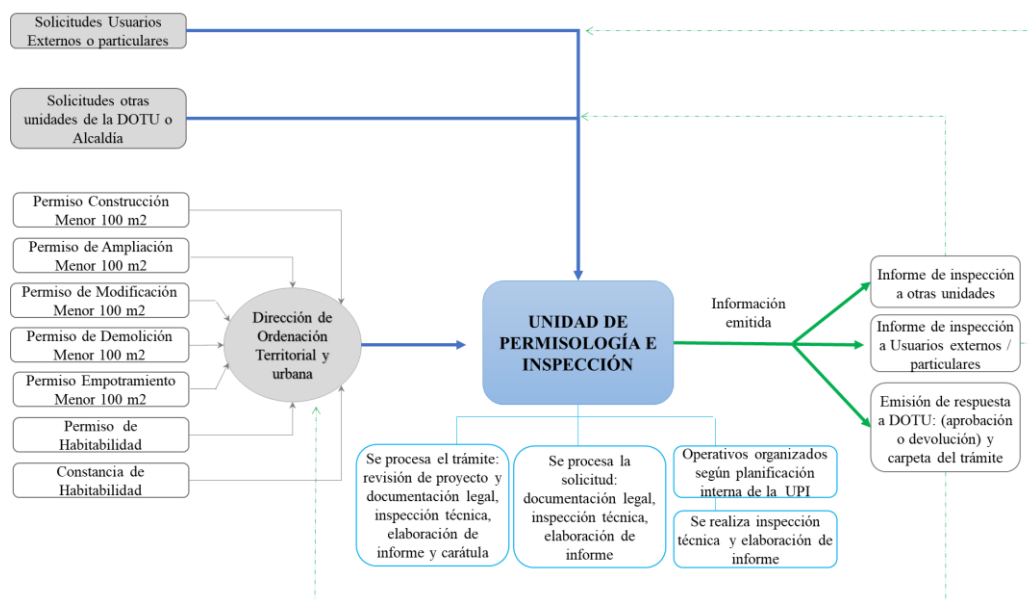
Solicitudes Usuarios Externos o particulares

Solicitudes otras unidades de la DOTU o Alcaldía

Permiso Construcción Menor 100 m2

Permiso de Ampliación Menor 100 m2

Permiso de Modificación Menor 100 m2

Permiso de Demolición Menor 100 m2

Permiso Empotramiento Menor 100 m2

Permiso de Habitabilidad

Constancia de Habitabilidad

Dirección de Ordenación Territorial y urbana

UNIDAD DE PERMISOLOGÍA E INSPECCIÓN

Información emitida

Informe de inspección a otras unidades

Informe de inspección a Usuarios externos / particulares

Emisión de respuesta a DOTU: (aprobación o devolución) y carpeta del trámite

Se procesa el trámite: revisión de proyecto y documentación legal, inspección técnica, elaboración de informe y carátula

Se procesa la solicitud: documentación legal, inspección técnica, elaboración de informe

Operativos organizados según planificación interna de la UPI

Se realiza inspección técnica y elaboración de informe